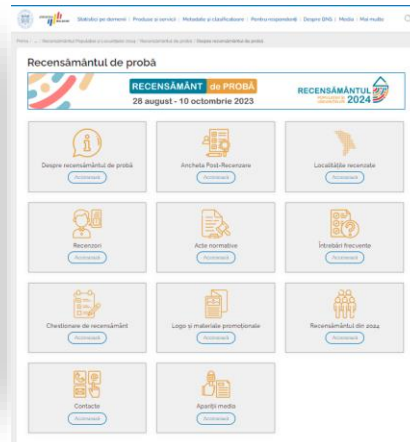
Statistici pe domenii | Produse și servicii | Metadate și clasificatoare | Pentru respondenți | Despre BNS | Media | Mai multe

Prima / ... / Recensământul Populației și Locuințelor / Recensământul de probă / Despre recensământul de probă

Recensământul de probă

RECENSĂMÂNT de PROBĂ
28 august - 10 octombrie 2023

RECENSĂMÂNTUL 2024

Despre recensământul de probă
Accesează

Ancheta Post-Recenzare
Accesează

Localitățile recenzate
Accesează

Recenzori
Accesează

Acte normative
Accesează

Întrebări frecvente
Accesează

Chestionare de recensământ
Accesează

Logo și materiale promoționale
Accesează

Recensământul din 2024
Accesează

Contacte
Accesează

Apariții media
Accesează